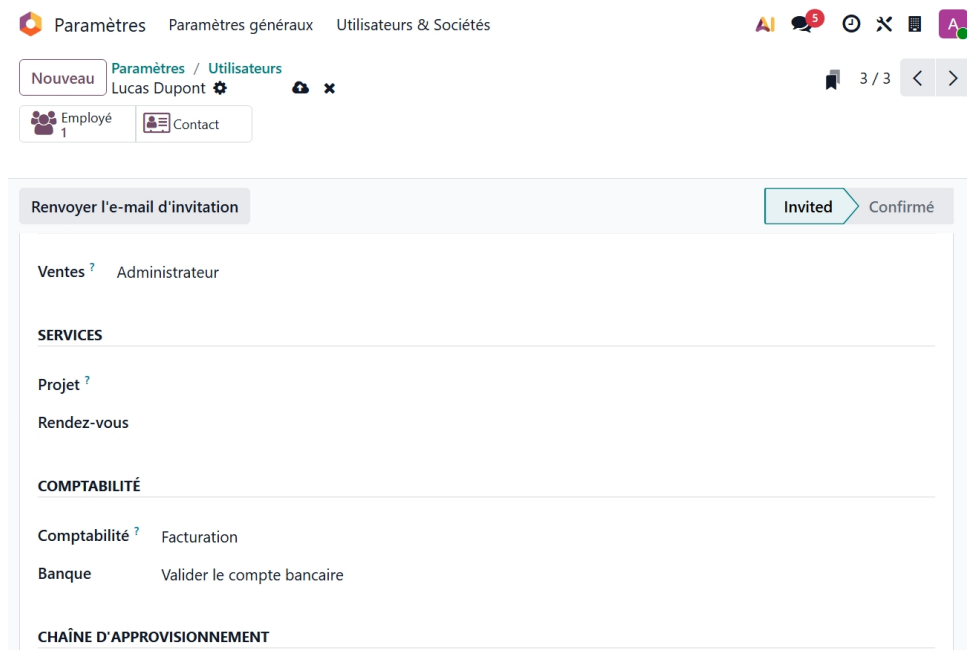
Paramètres Paramètres généraux Utilisateurs & Sociétés

AI 5 A

Nouveau Paramètres / Utilisateurs
Lucas Dupont

3 / 3

Employé 1 Contact

Renvoyer l'e-mail d'invitation

Invited Confirmé

Ventes ? Administrateur

SERVICES

Projet ?

Rendez-vous

COMPTABILITÉ

Comptabilité ? Facturation

Banque Valider le compte bancaire

CHAÎNE D'APPROVISIONNEMENT